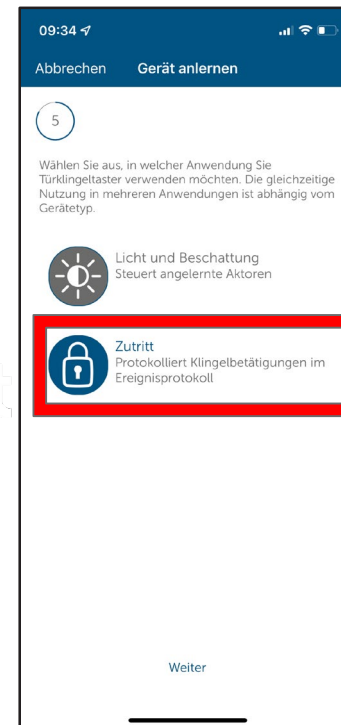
09:34

Abbrechen Gerät anlernen

5

Wählen Sie aus, in welcher Anwendung Sie Türklingeltaster verwenden möchten. Die gleichzeitige Nutzung in mehreren Anwendungen ist abhängig vom Gerätetyp.

Licht und Beschattung
Steuert angelernte Aktoren

Zutritt
Protokolliert Klingelbetätigungen im Ereignisprotokoll

Weiter